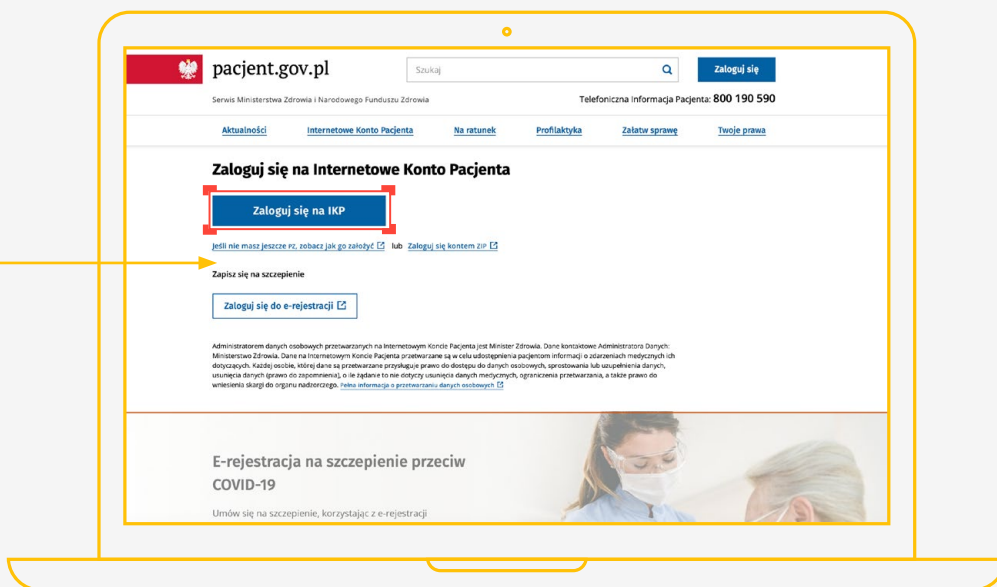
pacjent.gov.pl

Szukaj

Zaloguj się

Serwis Ministerstwa Zdrowia i Narodowego Funduszu Zdrowia

Telefoniczna Informacja Pacjenta: 800 190 590

Aktualności Internetowe Konto Pacjenta Na ratunek Profilaktyka Załatw sprawę Twoje prawa

Zaloguj się na Internetowe Konto Pacjenta

Zaloguj się na IKP

Jeśli nie masz jeszcze PZ, zobacz jak go założyć lub Zaloguj się kontem ZIP

Zapisz się na szczepienie

Zaloguj się do e-rejestracji

Administratorem danych osobowych przetwarzanych na Internetowym Koncie Pacjenta jest Minister Zdrowia. Dane kontaktowe Administratora Danych: Ministerstwo Zdrowia. Dane na Internetowym Koncie Pacjenta przetwarzane są w celu udostępnienia pacjentom informacji o zdarzeniach medycznych ich dotyczących. Każdej osobie, której dane są przetwarzane przysługuje prawo do dostępu do danych osobowych, sprostowania lub uzupełnienia danych, usunięcia danych (prawo do zapomnienia), o ile żądanie to nie dotyczy usunięcia danych medycznych, ograniczenia przetwarzania, a także prawo do wniesienia skargi do organu nadzorczego. Pełna informacja o przetwarzaniu danych osobowych

E-rejestracja na szczepienie przeciw COVID-19

Umów się na szczepienie, korzystając z e-rejestracji